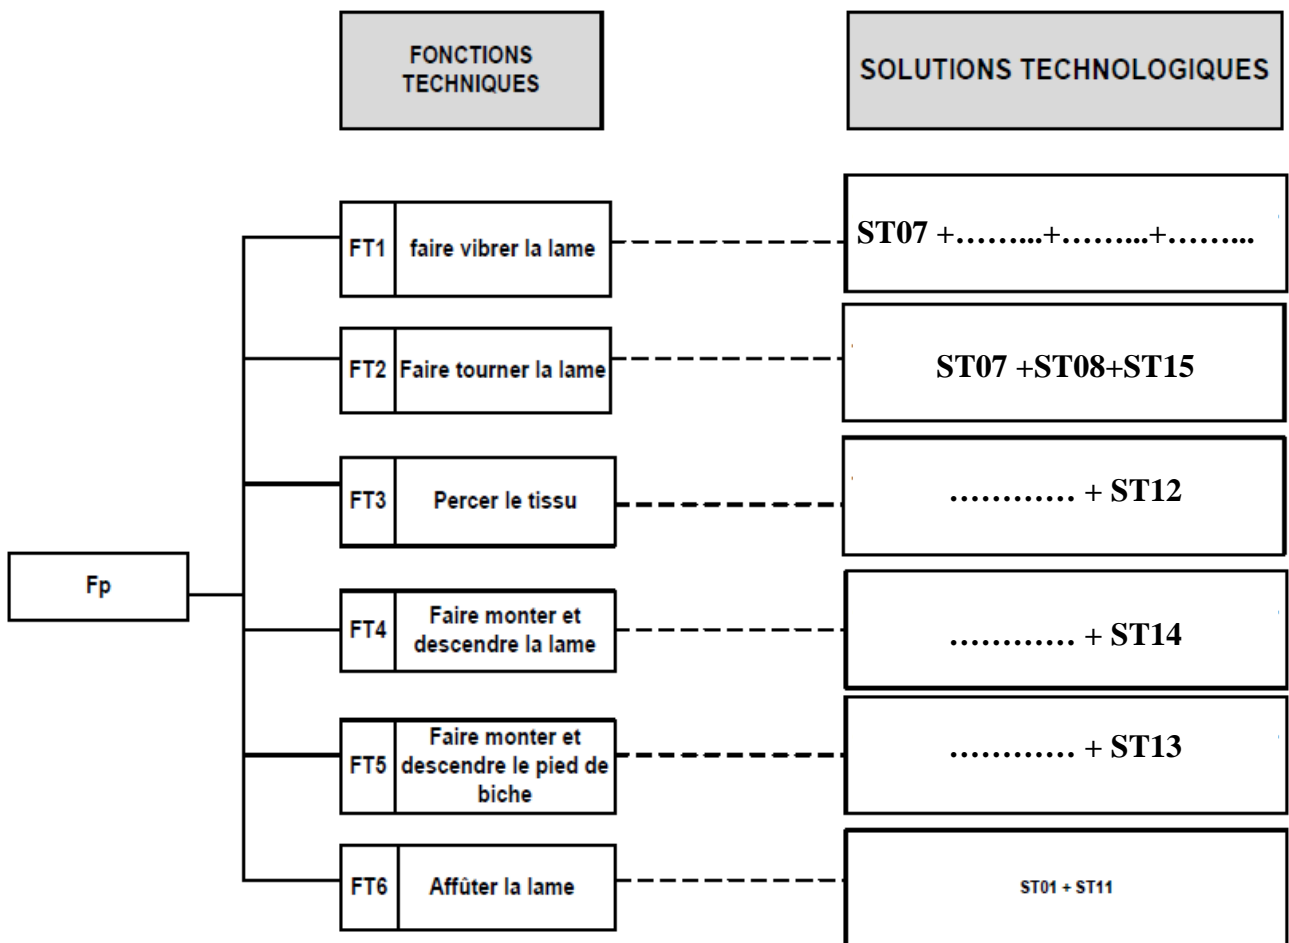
FONCTIONS TECHNIQUES

SOLUTIONS TECHNOLOGIQUES

Fp

FT1 faire vibrer la lame

ST07 +……..+……..+……..

FT2 Faire tourner la lame

ST07 +ST08+ST15

FT3 Percer le tissu

………… + ST12

FT4 Faire monter et descendre la lame

………… + ST14

FT5 Faire monter et descendre le pied de biche

………… + ST13

FT6 Affûter la lame

ST01 + ST11